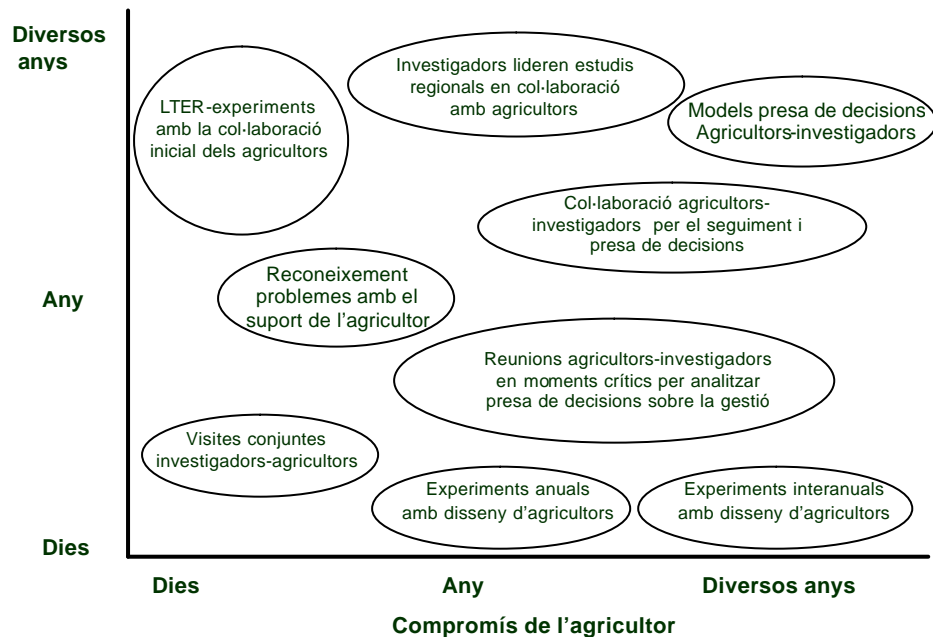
Diversos anys

Any

Dies

Investigadors lideren estudis regionals en col·laboració amb agricultors

LTER-experiments amb la col·laboració inicial dels agricultors

Models presa de decisions Agricultors-investigadors

Col·laboració agricultors-investigadors per el seguiment i presa de decisions

Reconeixement problemes amb el suport de l'agricultor

Reunions agricultors-investigadors en moments crítics per analitzar presa de decisions sobre la gestió

Visites conjuntes investigadors-agricultors

Experiments anuals amb disseny d'agricultors

Experiments interanuals amb disseny d'agricultors

Dies

Any

Diversos anys

Compromís de l'agricultor